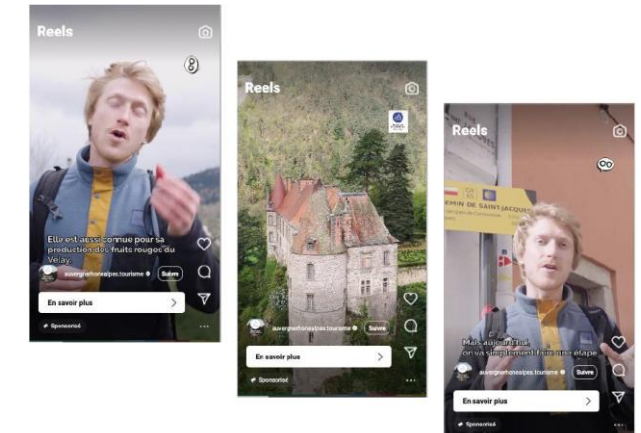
Reels

Elle est aussi connue pour sa production des fruits rouges du Velay.

auvergnerhonealpes.tourisme Suivre

En savoir plus

Sponsorisé

Reels

auvergnerhonealpes.tourisme Suivre

En savoir plus

Sponsorisé

Reels

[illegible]EMIN DE SAINT-JACQUES

Mais aujourd'hui, on va simplement faire une étape

auvergnerhonealpes.tourisme Suivre

En savoir plus

Sponsorisé